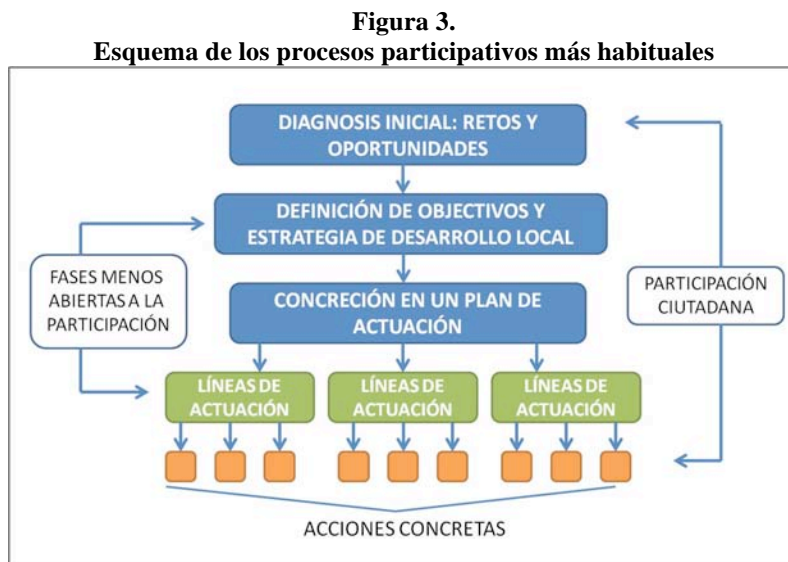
**Figura 3.**
**Esquema de los procesos participativos más habituales**

DIAGNOSIS INICIAL: RETOS Y OPORTUNIDADES

DEFINICIÓN DE OBJECTIVOS Y ESTRATEGIA DE DESARROLLO LOCAL

FASES MENOS ABIERTAS A LA PARTICIPACIÓN

CONCRECIÓN EN UN PLAN DE ACTUACIÓN

PARTICIPACIÓN CIUTADANA

LÍNEAS DE ACTUACIÓN

LÍNEAS DE ACTUACIÓN

LÍNEAS DE ACTUACIÓN

ACCIONES CONCRETAS